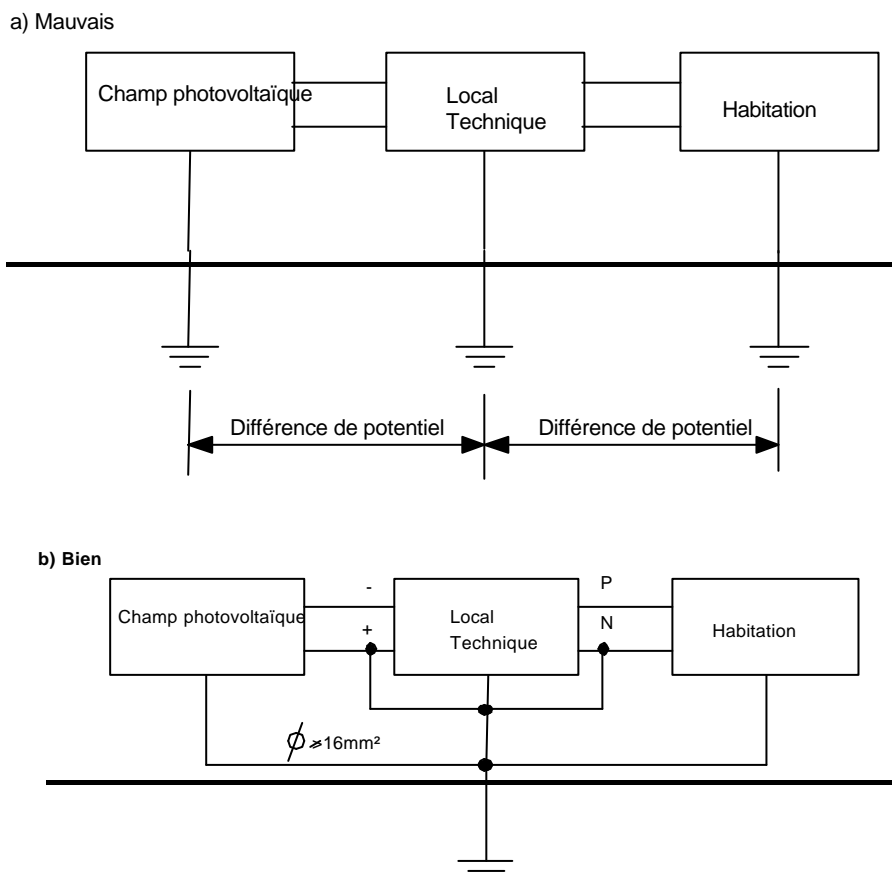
a) Mauvais

Champ photovoltaïque

Local Technique

Habitation

Différence de potentiel

Différence de potentiel

b) Bien

Champ photovoltaïque

-

+

Local Technique

P

N

Habitation

$\phi \geq 16mm^2$